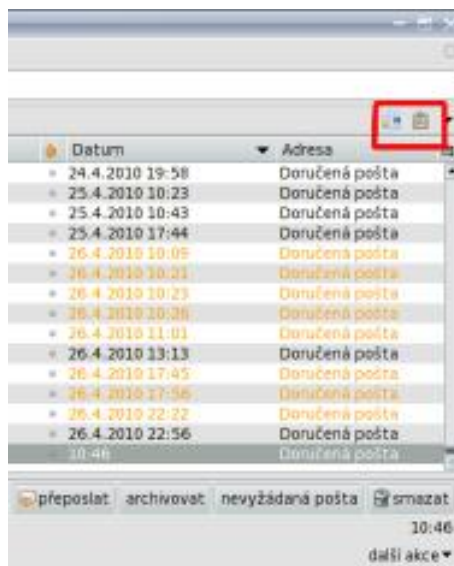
| Datum | Adresa |
|---|---|
| 24.4.2010 19:58 | Doručená pošta |
| 25.4.2010 10:23 | Doručená pošta |
| 25.4.2010 10:43 | Doručená pošta |
| 25.4.2010 17:44 | Doručená pošta |
| 26.4.2010 10:09 | Doručená pošta |
| 26.4.2010 10:21 | Doručená pošta |
| 26.4.2010 10:23 | Doručená pošta |
| 26.4.2010 10:26 | Doručená pošta |
| 26.4.2010 11:01 | Doručená pošta |
| 26.4.2010 13:13 | Doručená pošta |
| 26.4.2010 17:45 | Doručená pošta |
| 26.4.2010 17:56 | Doručená pošta |
| 26.4.2010 22:22 | Doručená pošta |
| 26.4.2010 22:56 | Doručená pošta |
| 10:46 | Doručená pošta |

přeposlat archivovat nevyžádaná pošta smazat

10:46

další akce